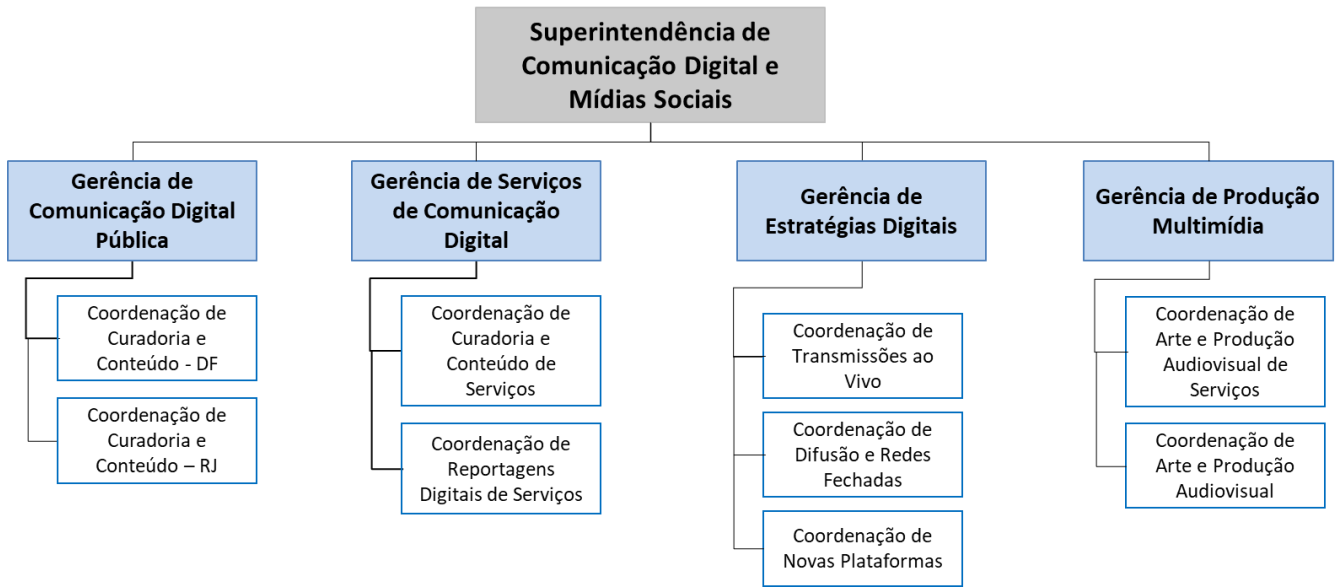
Superintendência de Comunicação Digital e Mídias Sociais

Gerência de Comunicação Digital Pública

Coordenação de Curadoria e Conteúdo - DF

Coordenação de Curadoria e Conteúdo – RJ

Gerência de Serviços de Comunicação Digital

Coordenação de Curadoria e Conteúdo de Serviços

Coordenação de Reportagens Digitais de Serviços

Gerência de Estratégias Digitais

Coordenação de Transmissões ao Vivo

Coordenação de Difusão e Redes Fechadas

Coordenação de Novas Plataformas

Gerência de Produção Multimídia

Coordenação de Arte e Produção Audiovisual de Serviços

Coordenação de Arte e Produção Audiovisual